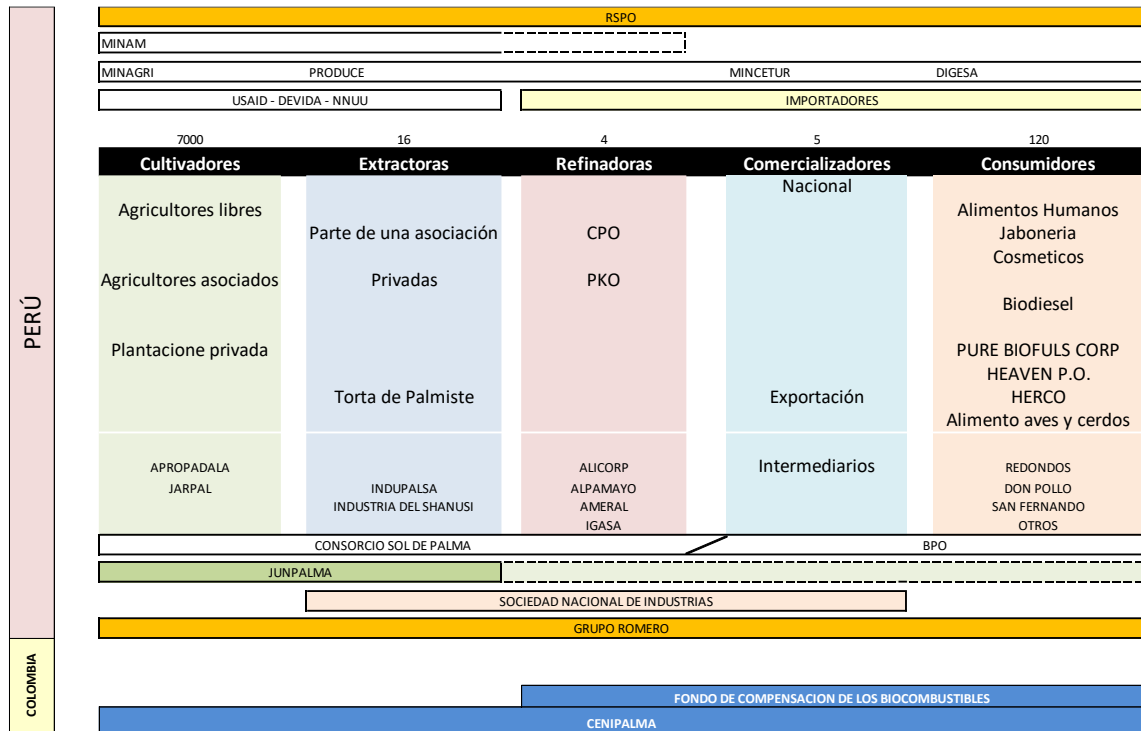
RSPO

MINAM

MINAGRI PRODUCE MINCETUR DIGESA

USAID - DEVIDA - NNUU

IMPORTADORES

| 7000 | 16 | 4 | 5 | 120 |
|---|---|---|---|---|
| Cultivadores | Extractoras | Refinadoras | Comercializadores | Consumidores |
| Agricultores libres<br>Agricultores asociados<br>Plantacione privada | Parte de una asociación<br>Privadas<br>Torta de Palmiste | CPO<br>PKO | Nacional<br>Exportación | Alimentos Humanos<br>Jaboneria<br>Cosmeticos<br>Biodiesel<br>PURE BIOFULS CORP<br>HEAVEN P.O.<br>HERCO<br>Alimento aves y cerdos |
| APROPADALA<br>JARPAL | INDUPALSA<br>INDUSTRIA DEL SHANUSI | ALICORP<br>ALPAMAYO<br>AMERAL<br>IGASA | Intermediarios | REDONDOS<br>DON POLLO<br>SAN FERNANDO<br>OTROS |

PERÚ

CONSORCIO SOL DE PALMA

BPO

JUNPALMA

SOCIEDAD NACIONAL DE INDUSTRIAS

GRUPO ROMERO

COLOMBIA

FONDO DE COMPENSACION DE LOS BIOCOMBUSTIBLES

CENIPALMA